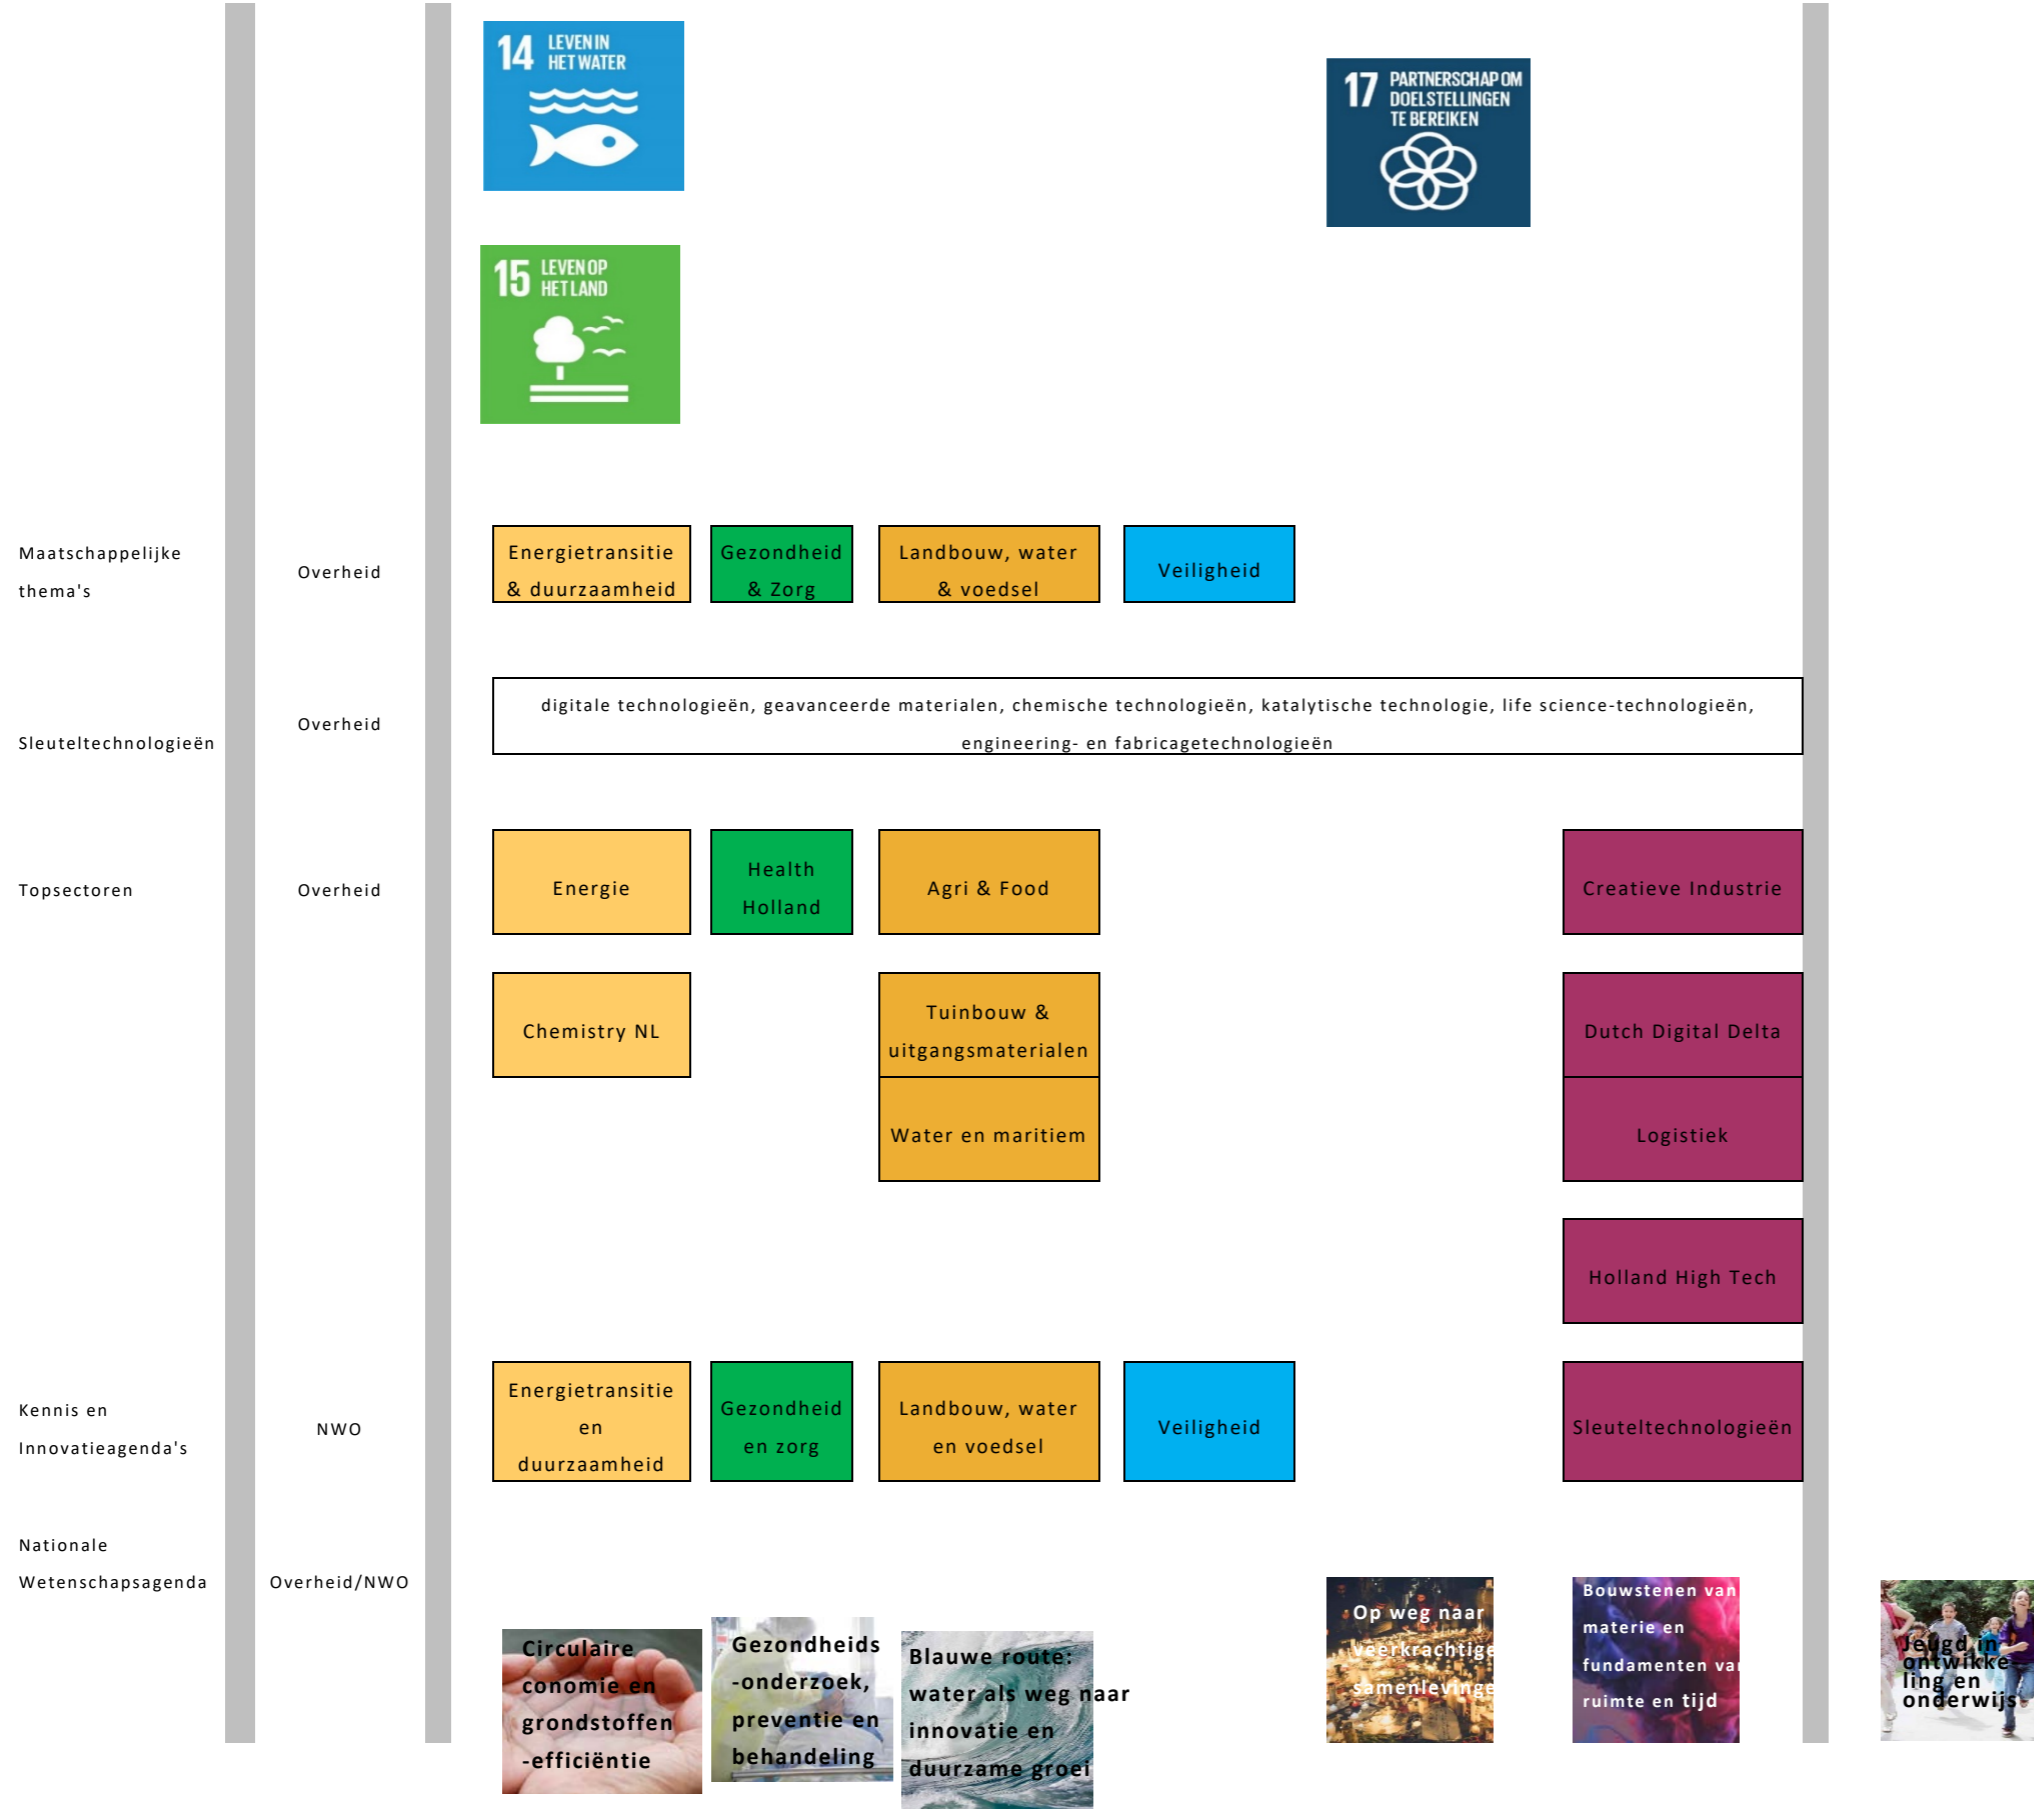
14 LEVEN IN HET WATER

17 PARTNERSCHAP OM DOELSTELLINGEN TE BEREIKEN

15 LEVEN OP HET LAND

Maatschappelijke thema's

Overheid

Energietransitie & duurzaamheid

Gezondheid & Zorg

Landbouw, water & voedsel

Veiligheid

Sleuteltechnologieën

Overheid

digitale technologieën, geavanceerde materialen, chemische technologieën, katalytische technologie, life science-technologieën, engineering- en fabricagetechnologieën

Topsectoren

Overheid

Energie

Health Holland

Agri & Food

Creatieve Industrie

Chemistry NL

Tuinbouw & uitgangsmaterialen

Dutch Digital Delta

Water en maritiem

Logistiek

Holland High Tech

Kennis en Innovatieagenda's

NWO

Energietransitie en duurzaamheid

Gezondheid en zorg

Landbouw, water en voedsel

Veiligheid

Sleuteltechnologieën

Nationale Wetenschapsagenda

Overheid/NWO

Circulaire conomie en grondstoffen -efficiëntie

Gezondheids -onderzoek, preventie en behandeling

Blauwe route: water als weg naar innovatie en duurzame groei

Op weg naar veerkrachtige samenleving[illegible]

Bouwstenen van materie en fundamenten va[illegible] ruimte en tijd

Jeugd in ontwikke ling en onderwijs